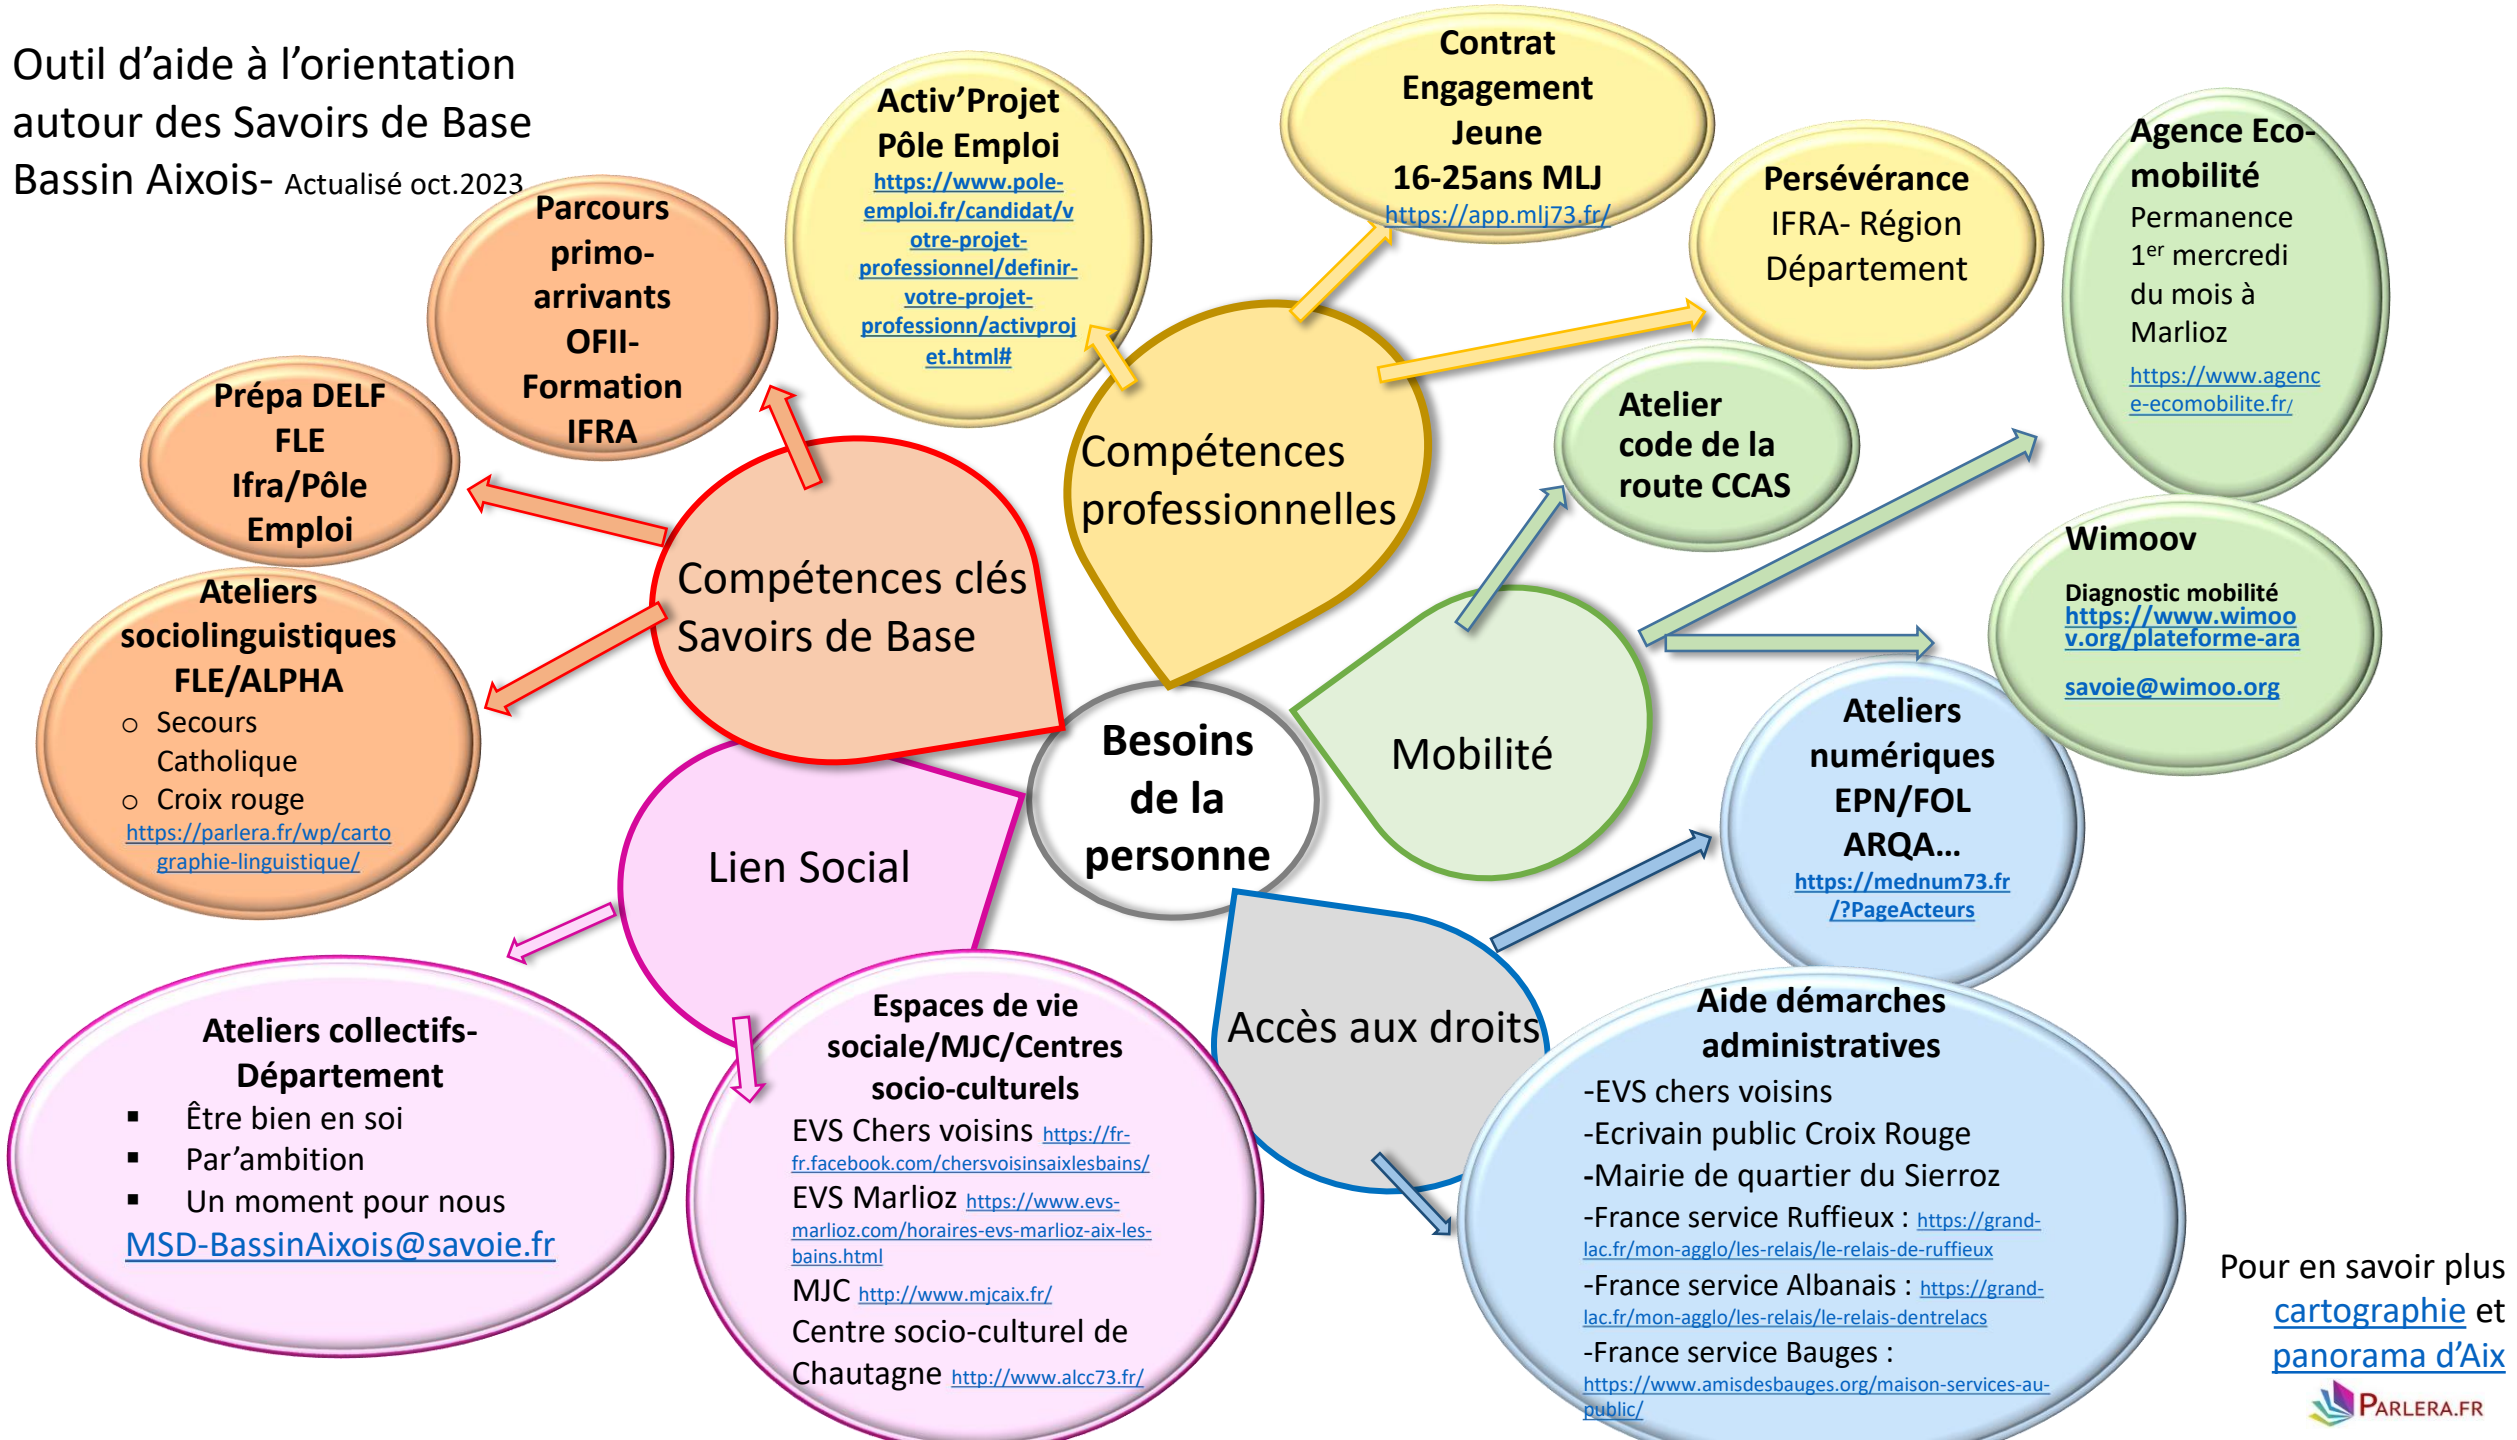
Outil d'aide à l'orientation autour des Savoirs de Base Bassin Aixois- Actualisé oct.2023

Parcours primo-arrivants OFII-Formation IFRA

Activ'Projet Pôle Emploi https://www.pole-emploi.fr/candidat/votre-projet-professionnel/definir-votre-projet-professionn/activprojet.html#

Contrat Engagement Jeune 16-25ans MLJ https://app.mlj73.fr/

Persévérance IFRA- Région Département

Agence Eco-mobilité Permanence $1^{er}$ mercredi du mois à Marlioz https://www.agence-ecomobilite.fr/

Prépa DELF FLE Ifra/Pôle Emploi

Compétences professionnelles

Atelier code de la route CCAS

Ateliers sociolinguistiques FLE/ALPHA
○ Secours Catholique
○ Croix rouge
https://parlera.fr/wp/cartographie-linguistique/

Compétences clés Savoirs de Base

Wimoov
Diagnostic mobilité
https://www.wimoov.org/plateforme-ara
savoie@wimoo.org

Besoins de la personne

Mobilité

Ateliers numériques EPN/FOL ARQA… https://mednum73.fr/?PageActeurs

Lien Social

Accès aux droits

Ateliers collectifs- Département
▪ Être bien en soi
▪ Par'ambition
▪ Un moment pour nous
MSD-BassinAixois@savoie.fr

Espaces de vie sociale/MJC/Centres socio-culturels
EVS Chers voisins https://fr-fr.facebook.com/chersvoisinsaixlesbains/
EVS Marlioz https://www.evs-marlioz.com/horaires-evs-marlioz-aix-les-bains.html
MJC http://www.mjcaix.fr/
Centre socio-culturel de Chautagne http://www.alcc73.fr/

Aide démarches administratives
-EVS chers voisins
-Ecrivain public Croix Rouge
-Mairie de quartier du Sierroz
-France service Ruffieux : https://grand-lac.fr/mon-agglo/les-relais/le-relais-de-ruffieux
-France service Albanais : https://grand-lac.fr/mon-agglo/les-relais/le-relais-dentrelacs
-France service Bauges : https://www.amisdesbauges.org/maison-services-au-public/

Pour en savoir plus cartographie et panorama d'Aix
PARLERA.FR